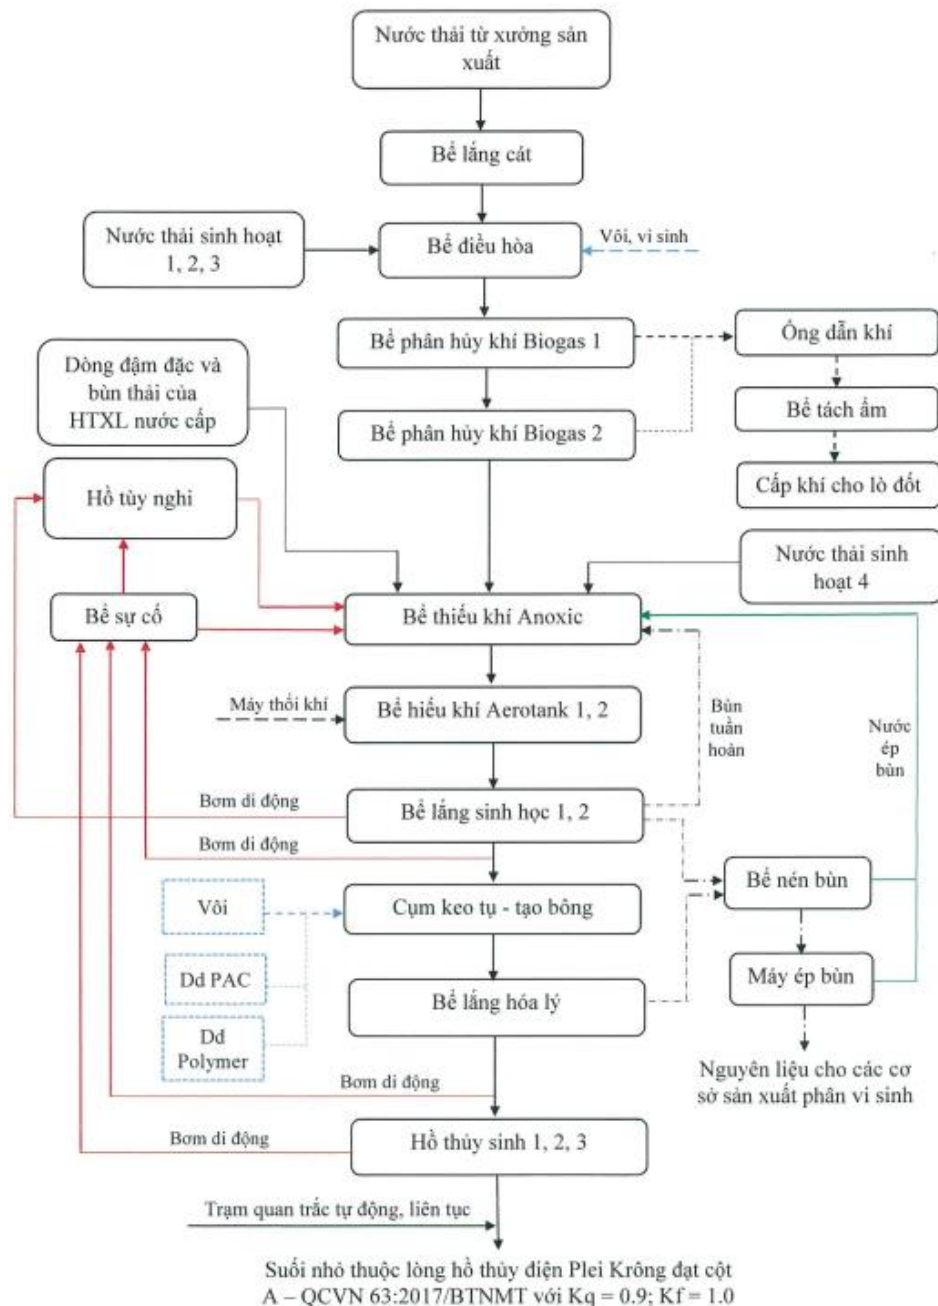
Nước thải từ xưởng sản xuất

Bể lắng cát

Nước thải sinh hoạt 1, 2, 3

Bể điều hòa

Vôi, vi sinh

Bể phân hủy khí Biogas 1

Ống dẫn khí

Dòng đậm đặc và bùn thải của HTXL nước cấp

Bể phân hủy khí Biogas 2

Bể tách ẩm

Cấp khí cho lò đốt

Hồ tùy nghi

Nước thải sinh hoạt 4

Bể sự cố

Bể thiếu khí Anoxic

Máy thổi khí

Bể hiếu khí Aerotank 1, 2

Bùn tuần hoàn

Nước ép bùn

Bơm di động

Bể lắng sinh học 1, 2

Bơm di động

Bể nén bùn

Vôi

Cụm keo tụ - tạo bông

Dd PAC

Máy ép bùn

Bể lắng hóa lý

Dd Polymer

Nguyên liệu cho các cơ sở sản xuất phân vi sinh

Bơm di động

Bơm di động

Hồ thủy sinh 1, 2, 3

Trạm quan trắc tự động, liên tục

Suối nhỏ thuộc lòng hồ thủy điện Plei Krông đạt cột A – QCVN 63:2017/BTNMT với Kq = 0.9; Kf = 1.0